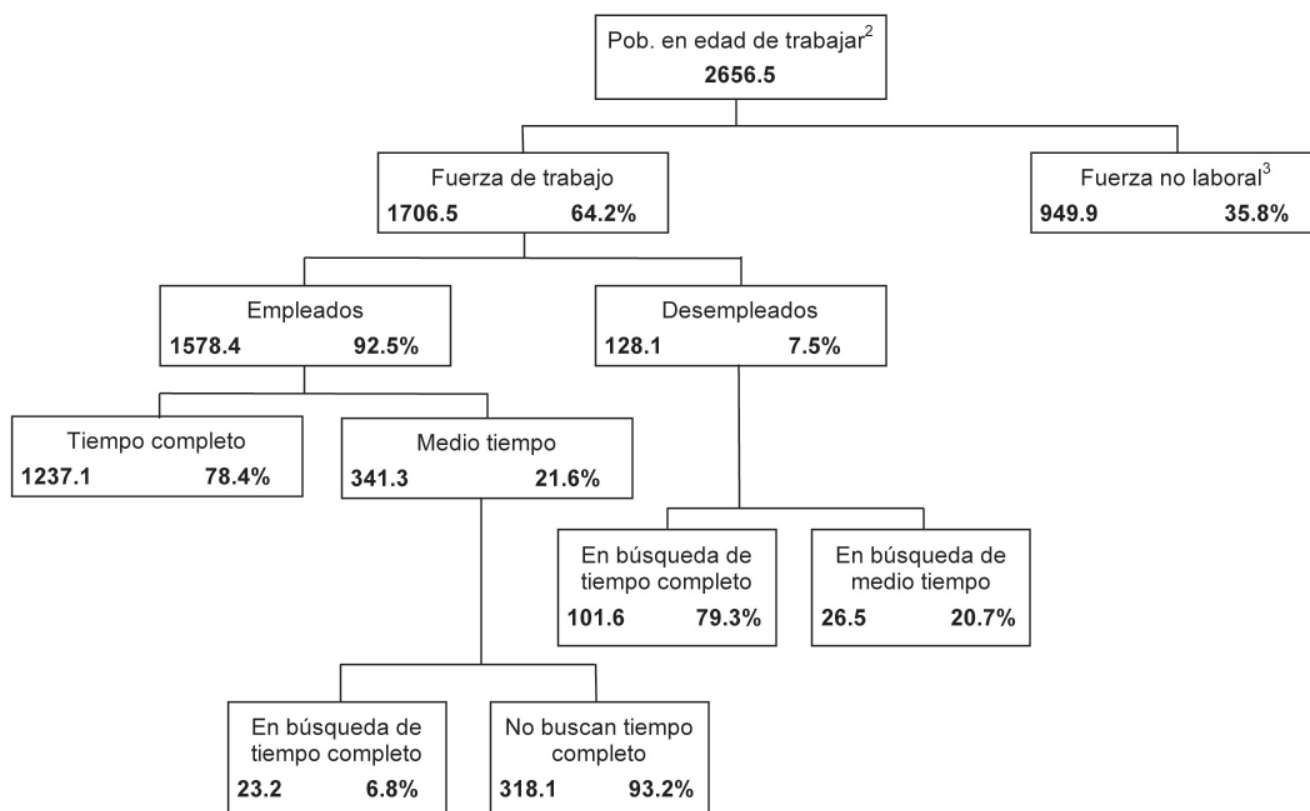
Pob. en edad de trabajar$^2$
2656.5

Fuerza de trabajo
1706.5 64.2%

Fuerza no laboral$^3$
949.9 35.8%

Empleados
1578.4 92.5%

Desempleados
128.1 7.5%

Tiempo completo
1237.1 78.4%

Medio tiempo
341.3 21.6%

En búsqueda de tiempo completo
101.6 79.3%

En búsqueda de medio tiempo
26.5 20.7%

En búsqueda de tiempo completo
23.2 6.8%

No buscan tiempo completo
318.1 93.2%